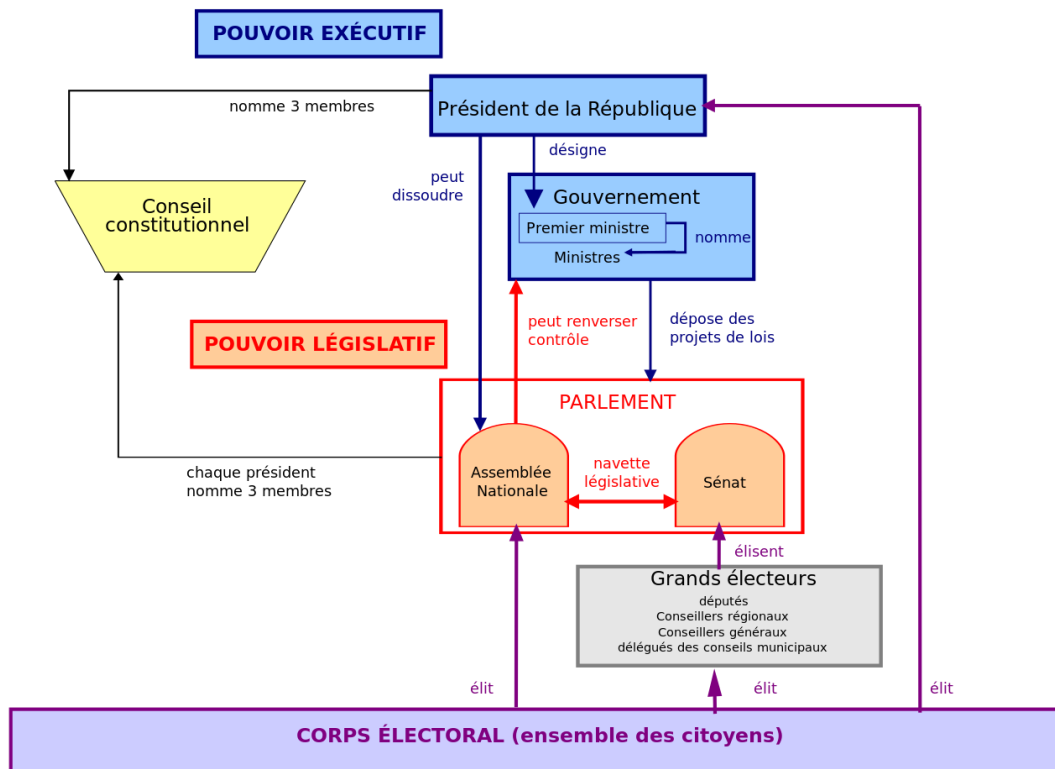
POUVOIR EXÉCUTIF

Président de la République

nomme 3 membres

Conseil constitutionnel

peut dissoudre

désigne

Gouvernement

Premier ministre

nomme

Ministres

POUVOIR LÉGISLATIF

peut renverser contrôle

dépose des projets de lois

PARLEMENT

Assemblée Nationale

navette législative

Sénat

chaque président nomme 3 membres

élisent

Grands électeurs
députés
Conseillers régionaux
Conseillers généraux
délégués des conseils municipaux

élit

élit

élit

CORPS ÉLECTORAL (ensemble des citoyens)